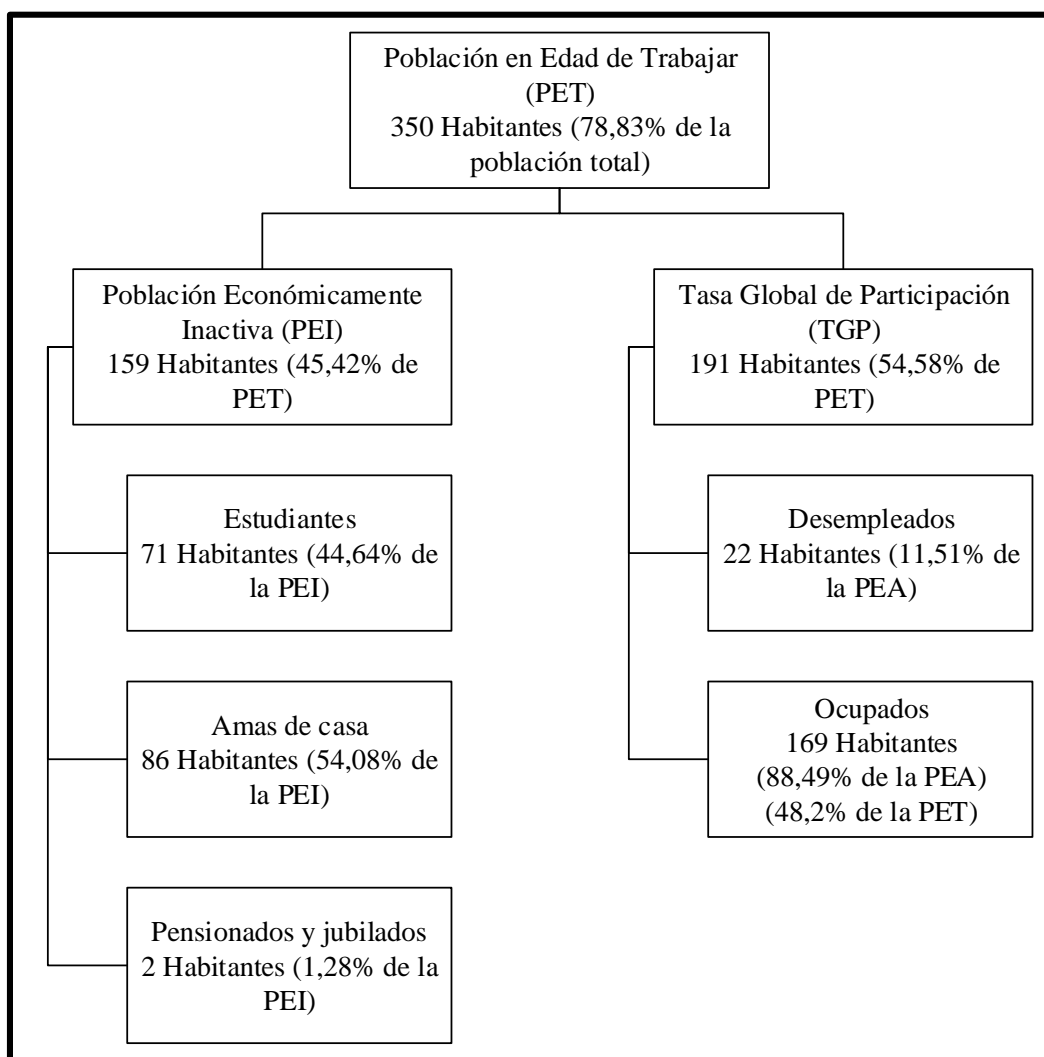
Población en Edad de Trabajar (PET)
350 Habitantes (78,83% de la población total)

Población Económicamente Inactiva (PEI)
159 Habitantes (45,42% de PET)

Estudiantes
71 Habitantes (44,64% de la PEI)

Amas de casa
86 Habitantes (54,08% de la PEI)

Pensionados y jubilados
2 Habitantes (1,28% de la PEI)

Tasa Global de Participación (TGP)
191 Habitantes (54,58% de PET)

Desempleados
22 Habitantes (11,51% de la PEA)

Ocupados
169 Habitantes
(88,49% de la PEA)
(48,2% de la PET)